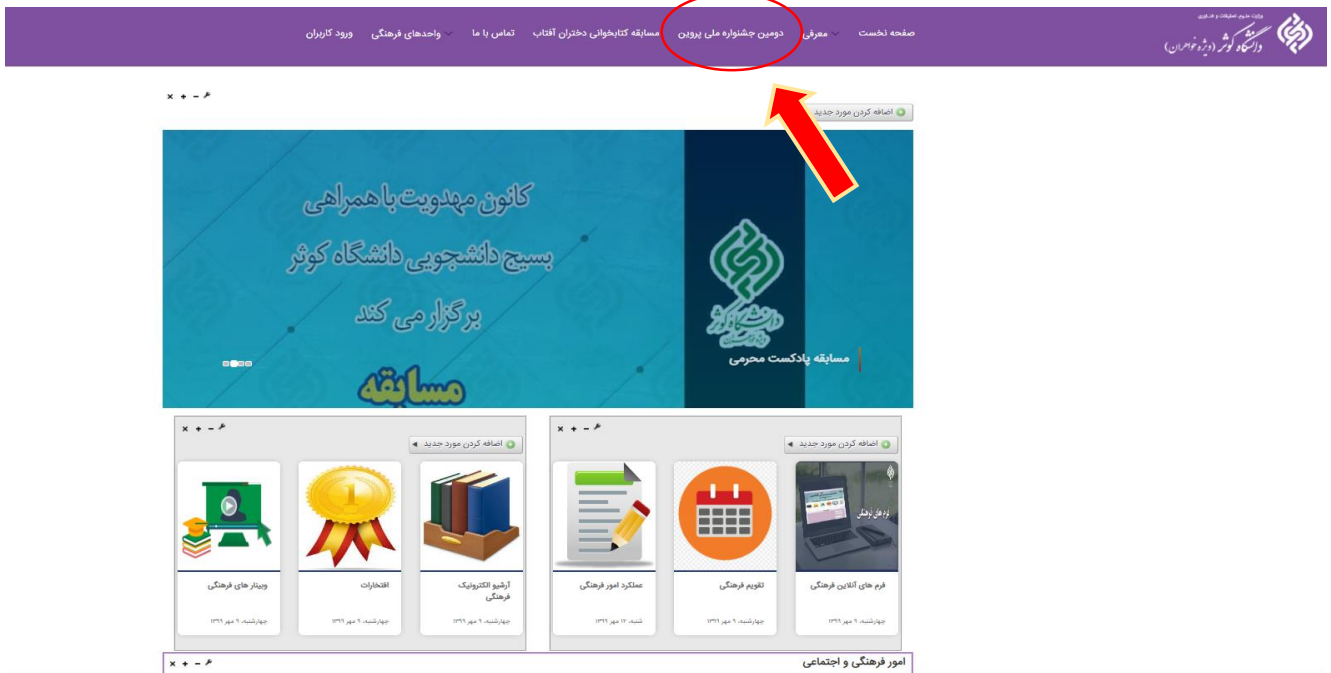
وزارت علوم، تحقیقات و فناوری
دانشگاه کوثر (ویژه خواهران)

صفحه نخست
معرفی
دومین جشنواره ملی پروین
مسابقه کتابخوانی دختران آفتاب
تماس با ما
واحدهای فرهنگی
ورود کاربران

× + - ✎

اضافه کردن مورد جدید

کانون مهدویت با همراهی
بسیج دانشجویی دانشگاه کوثر
برگزار می کند
مسابقه

دانشگاه کوثر
مسابقه پادکست محرمی

× + - ✎
اضافه کردن مورد جدید

فرم های آنلاین فرهنگی
چهارشنبه، ۹ مهر ۱۳۹۹

تقویم فرهنگی
چهارشنبه، ۹ مهر ۱۳۹۹

عملکرد امور فرهنگی
شنبه، ۱۲ مهر ۱۳۹۹

× + - ✎
اضافه کردن مورد جدید

آرشیو الکترونیک فرهنگی
چهارشنبه، ۹ مهر ۱۳۹۹

افتخارات
چهارشنبه، ۹ مهر ۱۳۹۹

وبینار های فرهنگی
چهارشنبه، ۹ مهر ۱۳۹۹

امور فرهنگی و اجتماعی
× + - ✎